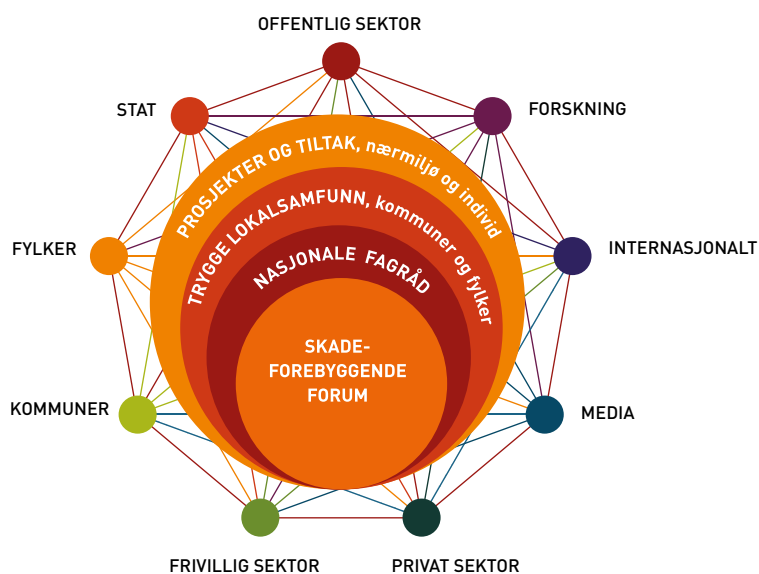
OFFENTLIG SEKTOR

STAT

FORSKNING

FYLKER

INTERNASJONALT

KOMMUNER

MEDIA

FRIVILLIG SEKTOR

PRIVAT SEKTOR

PROSJEKTER OG TILTAK, nærmiljø og individ

TRYGGE LOKALSAMFUNN, kommuner og fylker

NASJONALE FAGRÅD

SKADEFOREBYGGENDE FORUM